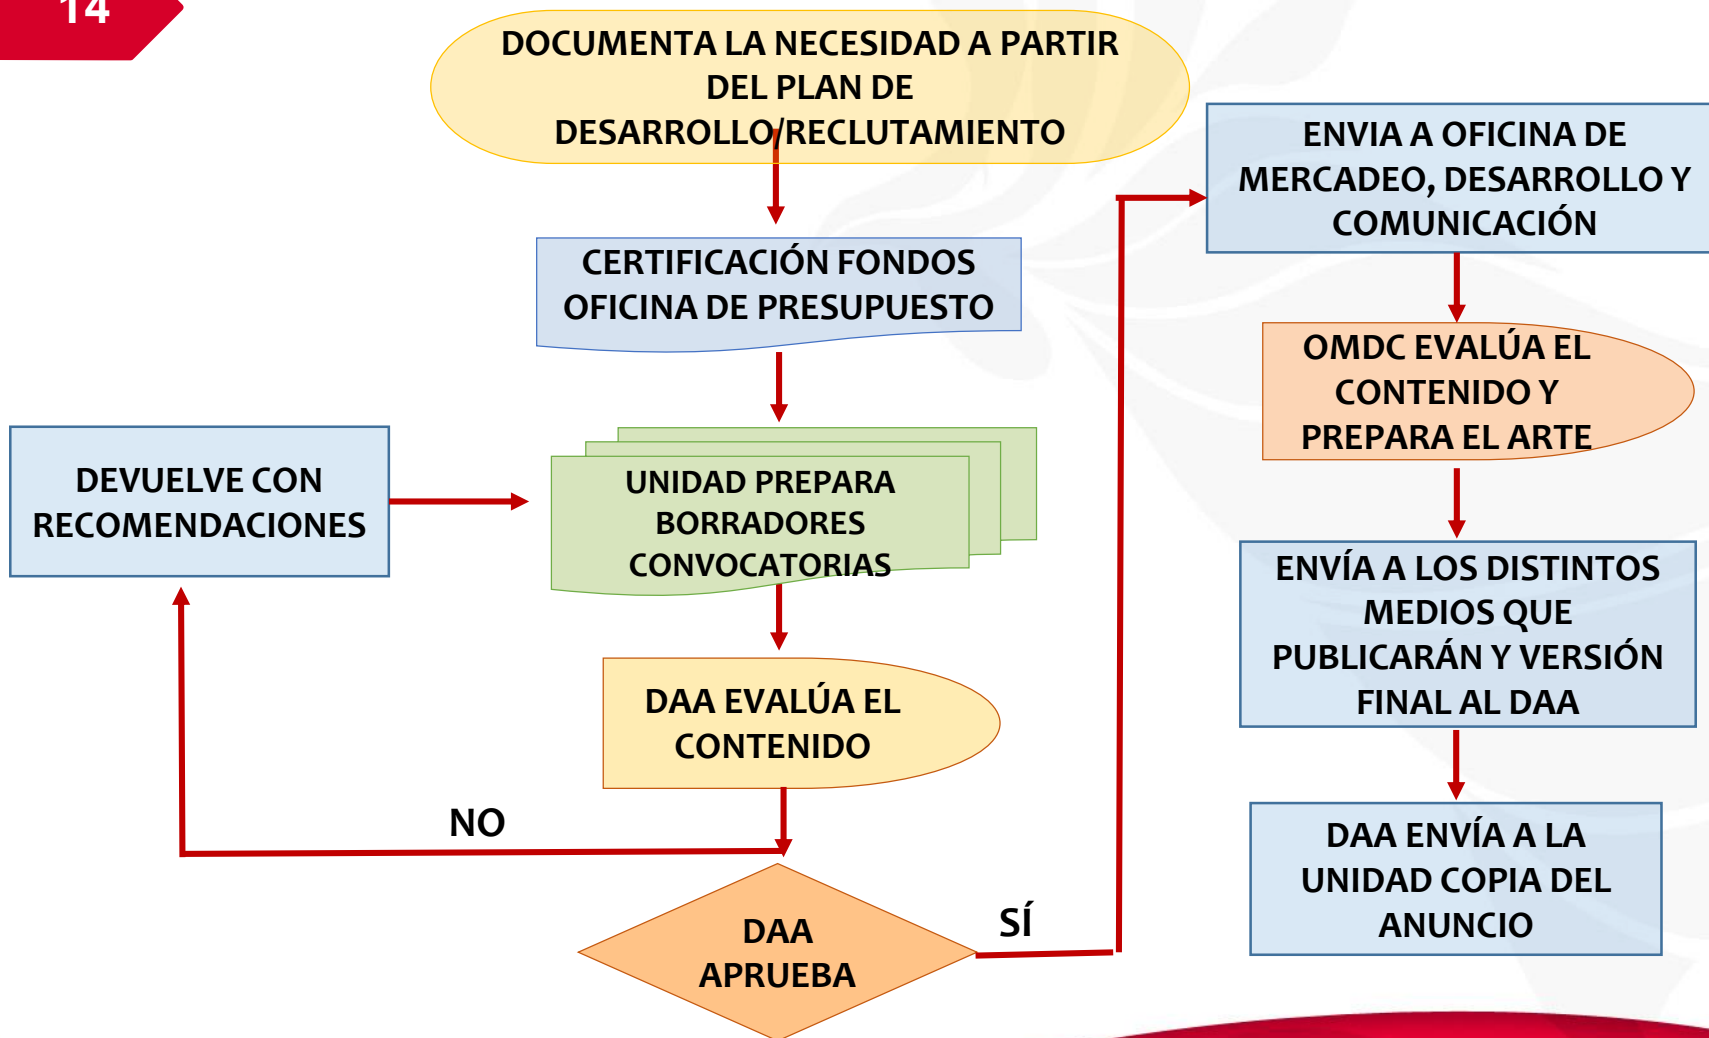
14

DOCUMENTA LA NECESIDAD A PARTIR DEL PLAN DE DESARROLLO/RECLUTAMIENTO

CERTIFICACIÓN FONDOS OFICINA DE PRESUPUESTO

UNIDAD PREPARA BORRADORES CONVOCATORIAS

DEVUELVE CON RECOMENDACIONES

DAA EVALÚA EL CONTENIDO

NO

DAA APRUEBA

SÍ

ENVIA A OFICINA DE MERCADEO, DESARROLLO Y COMUNICACIÓN

OMDC EVALÚA EL CONTENIDO Y PREPARA EL ARTE

ENVÍA A LOS DISTINTOS MEDIOS QUE PUBLICARÁN Y VERSIÓN FINAL AL DAA

DAA ENVÍA A LA UNIDAD COPIA DEL ANUNCIO